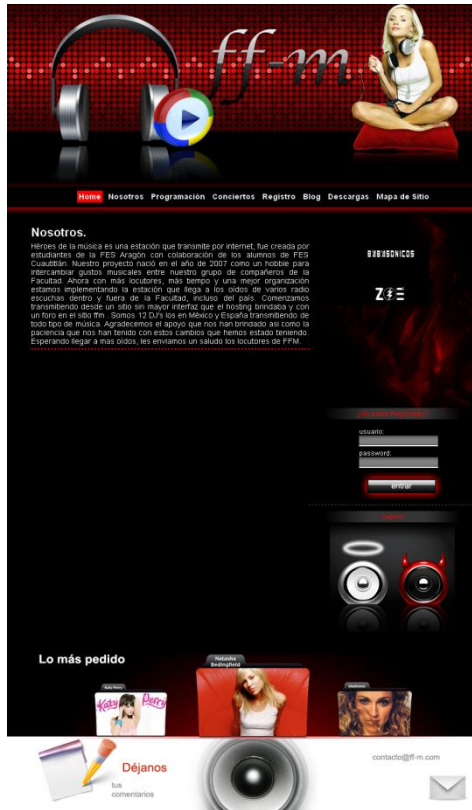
ff-m

Home Nosotros Programación Conciertos Registro Blog Descargas Mapa de Sitio

Nosotros.

Héroes de la música es una estación que transmite por internet, fue creada por estudiantes de la FES Aragón con colaboración de los alumnos de FES Cuautitlán. Nuestro proyecto nació en el año de 2007 como un hobbie para intercambiar gustos musicales entre nuestro grupo de compañeros de la Facultad. Ahora con más locutores, más tiempo y una mejor organización estamos implementando la estación que llega a los oídos de varios radio escuchas dentro y fuera de la Facultad, incluso del país. Comenzamos transmitiendo desde un sitio sin mayor interfaz que el hosting brindaba y con un foro en el sitio ffm . Somos 12 DJ's los en México y España transmitiendo de todo tipo de música. Agradecemos el apoyo que nos han brindado así como la paciencia que nos han tenido con estos cambios que hemos estado teniendo. Esperando llegar a mas oídos, les enviamos un saludo los locutores de FFM.

BABASONICOS

ZOÉ

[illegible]

usuario:

password:

Entrar

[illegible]

Lo más pedido

Katy Perry

Natasha Bedingfield

Madonna

Déjanos

tus comentarios

contacto@ff-m.com